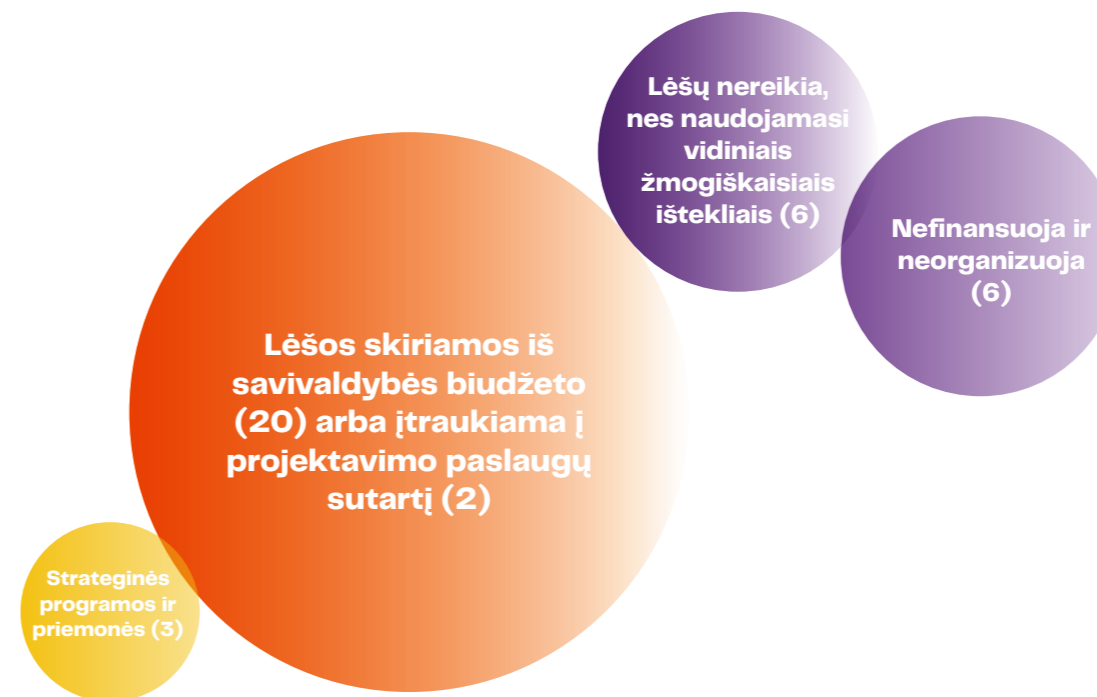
Lėšų nereikia, nes naudojamasi vidiniais žmogiškaisiais ištekliais (6)

Nefinansuoja ir neorganizuoja (6)

Lėšos skiriamos iš savivaldybės biudžeto (20) arba įtraukiama į projektavimo paslaugų sutartį (2)

Strateginės programos ir priemonės (3)